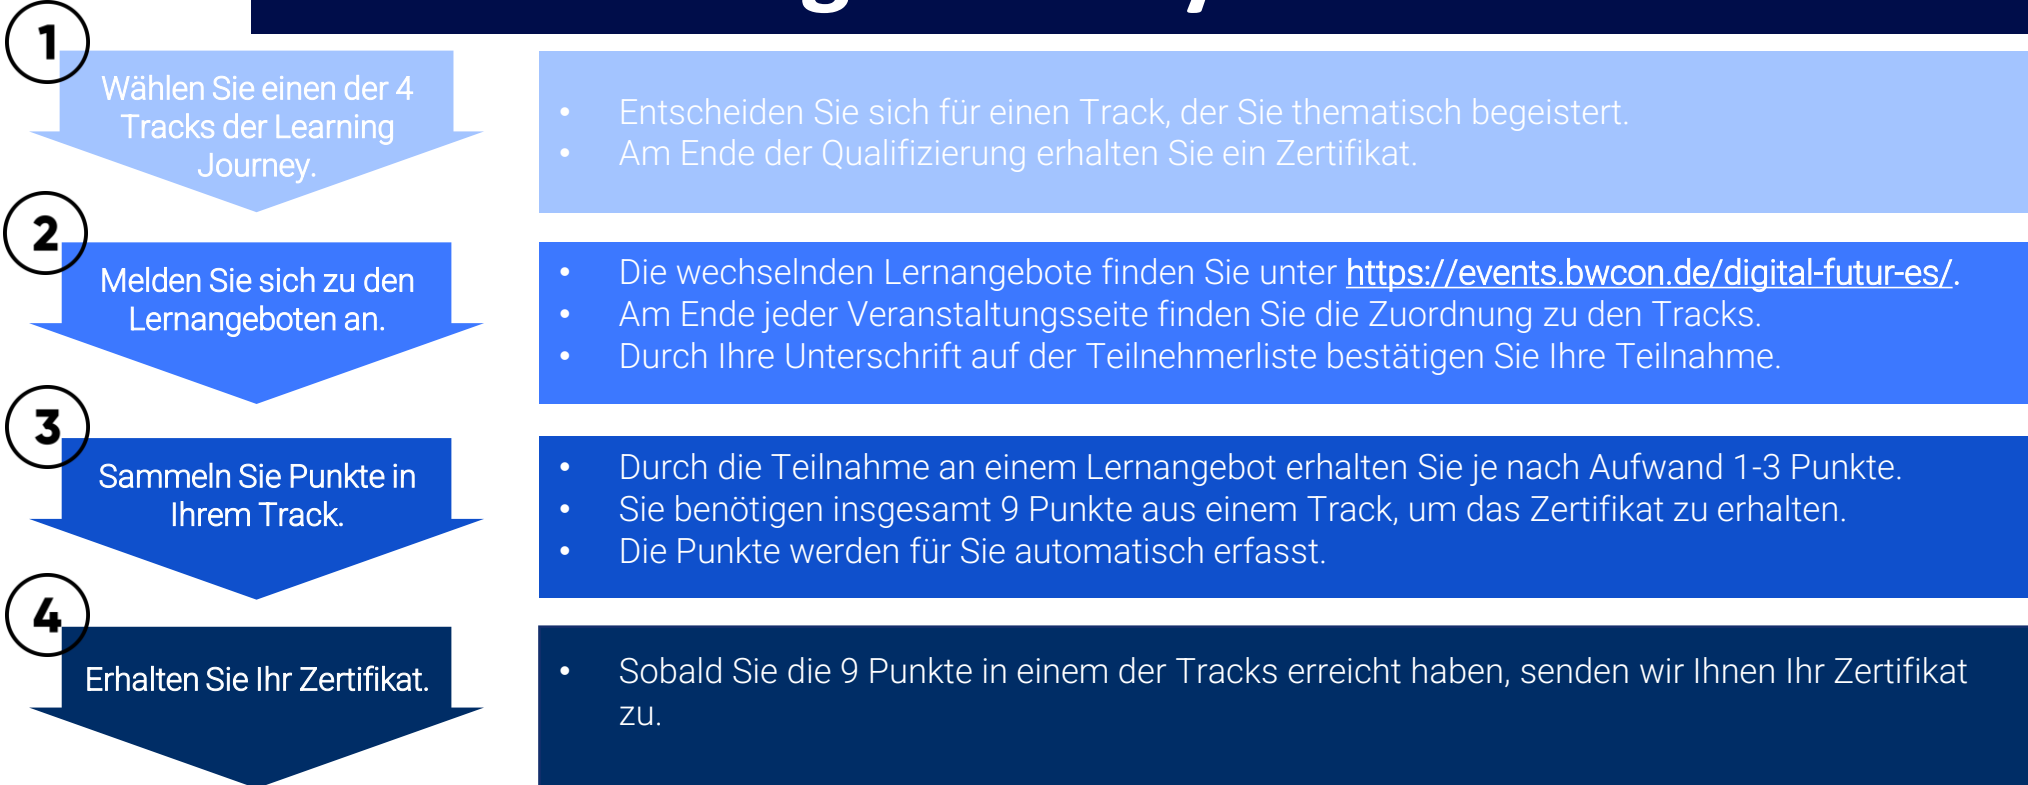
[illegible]

1

Wählen Sie einen der 4 Tracks der Learning Journey.

- Entscheiden Sie sich für einen Track, der Sie thematisch begeistert.
- Am Ende der Qualifizierung erhalten Sie ein Zertifikat.

2

Melden Sie sich zu den Lernangeboten an.

- Die wechselnden Lernangebote finden Sie unter https://events.bwcon.de/digital-futur-es/.
- Am Ende jeder Veranstaltungsseite finden Sie die Zuordnung zu den Tracks.
- Durch Ihre Unterschrift auf der Teilnehmerliste bestätigen Sie Ihre Teilnahme.

3

Sammeln Sie Punkte in Ihrem Track.

- Durch die Teilnahme an einem Lernangebot erhalten Sie je nach Aufwand 1-3 Punkte.
- Sie benötigen insgesamt 9 Punkte aus einem Track, um das Zertifikat zu erhalten.
- Die Punkte werden für Sie automatisch erfasst.

4

Erhalten Sie Ihr Zertifikat.

- Sobald Sie die 9 Punkte in einem der Tracks erreicht haben, senden wir Ihnen Ihr Zertifikat zu.